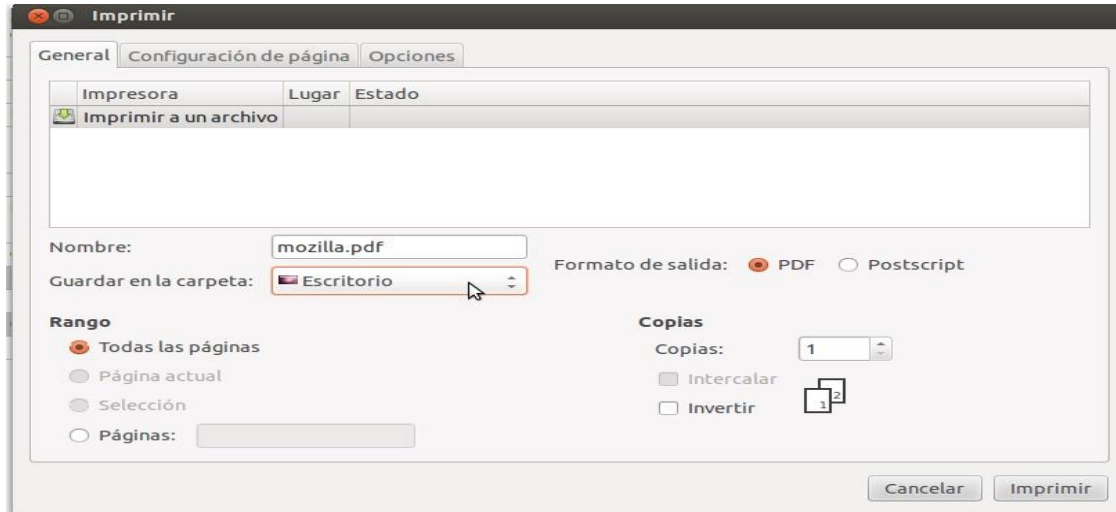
Imprimir

General | Configuración de página | Opciones

| Impresora | Lugar | Estado |
|---|---|---|
| Imprimir a un archivo | | |

Nombre: mozilla.pdf

Guardar en la carpeta: Escritorio

Formato de salida: PDF Postscript

Rango

Todas las páginas

Página actual

Selección

Páginas:

Copias

Copias: 1

Intercalar

Invertir

2

1

Cancelar Imprimir